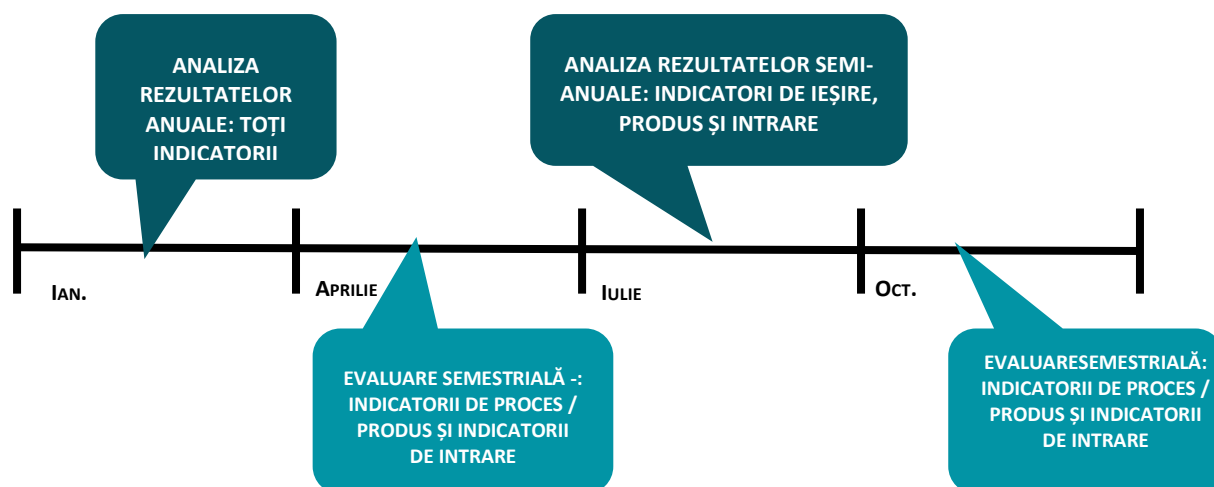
ANALIZA REZULTATELOR ANUALE: TOȚI INDICATORII

ANALIZA REZULTATELOR SEMI-ANUALE: INDICATORI DE IEȘIRE, PRODUS ȘI INTRARE

IAN.

APRILIE

IULIE

OCT.

EVALUARE SEMESTRIALĂ -: INDICATORII DE PROCES / PRODUS ȘI INDICATORII DE INTRARE

EVALUARESEMESTRIALĂ: INDICATORII DE PROCES / PRODUS ȘI INDICATORII DE INTRARE